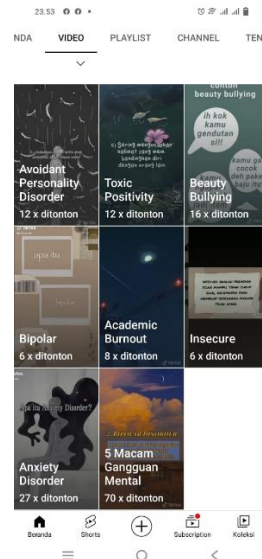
23.53

NDA VIDEO PLAYLIST CHANNEL TEN

Avoidant Personality Disorder
12 x ditonton

Toxic Positivity
12 x ditonton

contoh beauty bullying
ih kok kamu gendutan sih!
kamu ga cocok pake baju itu
Beauty Bullying
16 x ditonton

apa itu
Bipolar
6 x ditonton

Academic Burnout
8 x ditonton

Insecure
6 x ditonton

Apa itu Anxiety Disorder?
Anxiety Disorder
27 x ditonton

5. BIPOLAR DISORDER
5 Macam Gangguan Mental
70 x ditonton

Beranda Shorts Subscription Koleksi